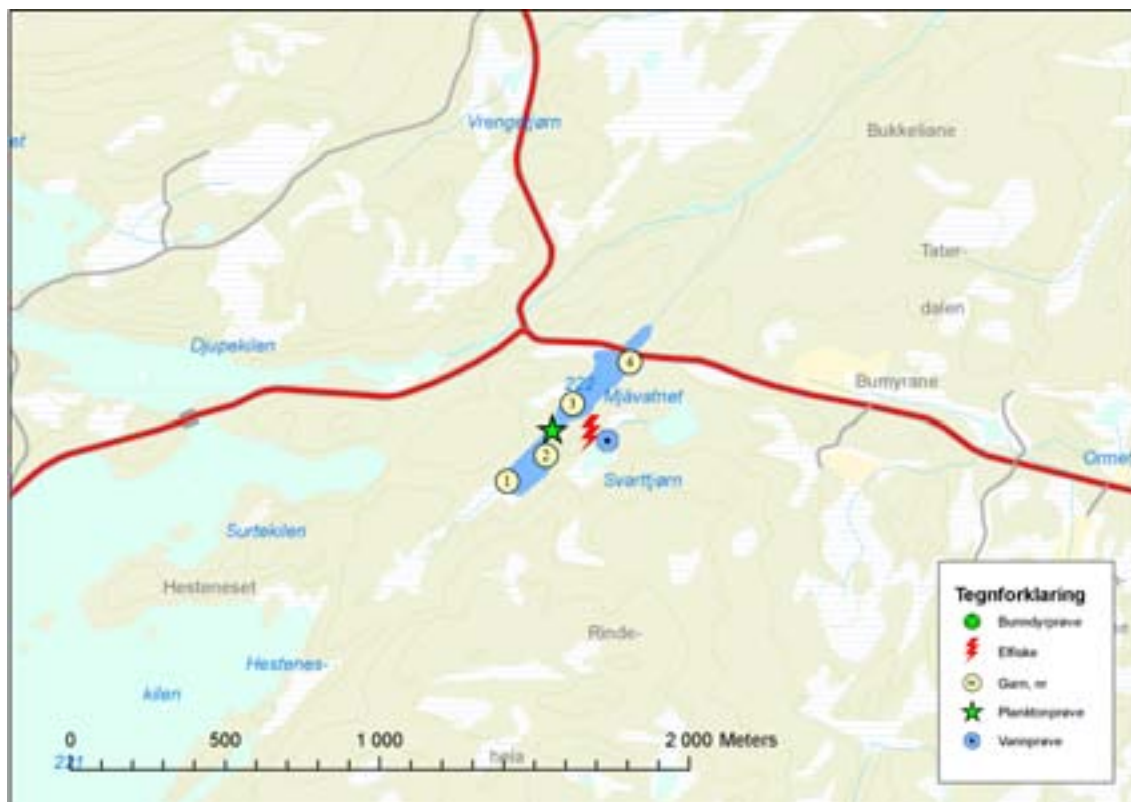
Vrengstjørn

Bukkeliane

Tater-

dalen

Djupekilen

222

Mjåvatnet

Bumyrane

Ormel

Svarttjørn

Surtekilen

Hesteneset

Rinde-

Hestenes-

kilen

6
3
2
1

0
500
1 000
2 000 Meters
221
hella

Tegnforklaring
Bunndyrprøve
Elfiske
Garn, nr
Planktonprøve
Vannprøve